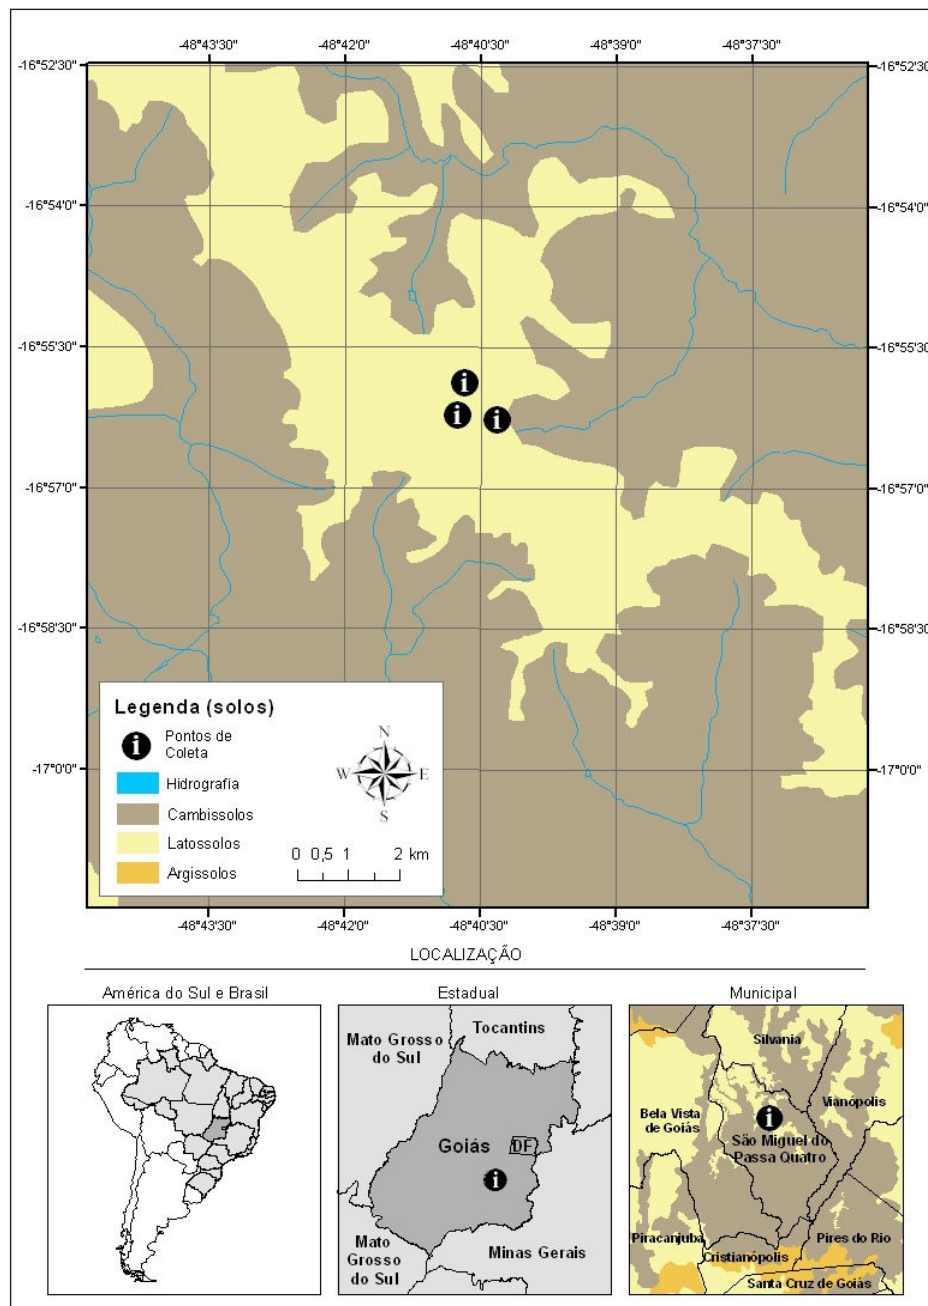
-48°43'30" -48°42'0" -48°40'30" -48°39'0" -48°37'30"

-16°52'30" -16°52'30"

-16°54'0" -16°54'0"

-16°55'30" -16°55'30

-16°57'0" -16°57'0"

-16°58'30" -16°58'30

-17°0'0" -17°0'0"

Legenda (solos)

Pontos de Coleta

Hidrografia

Cambissolos

Latossolos

Argissolos

N
W E
S

0 0,5 1 2 km

-48°43'30" -48°42'0" -48°40'30" -48°39'0" -48°37'30"

LOCALIZAÇÃO

América do Sul e Brasil

Estadual

Mato Grosso do Sul

Tocantins

Goiás

DF

Mato Grosso do Sul

Minas Gerais

Municipal

Silvania

Vianópolis

Bela Vista de Goiás

São Miguel do Passa Quatro

Piracanjuba

Cristianópolis

Pires do Rio

Santa Cruz de Goiás